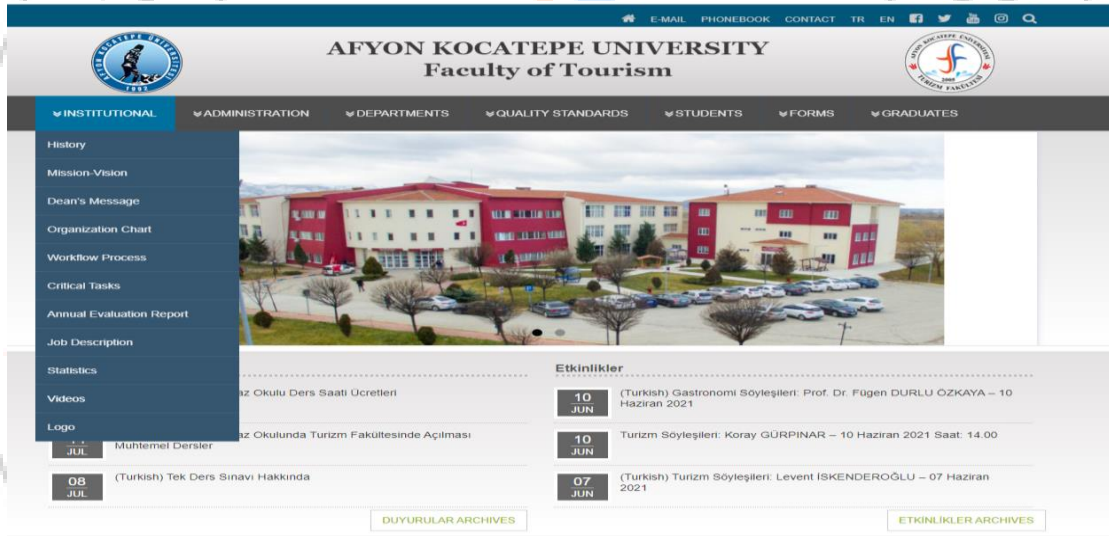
E-MAIL PHONEBOOK CONTACT TR EN

AFYON KOCATEPE UNIVERSITY
Faculty of Tourism

INSTITUTIONAL ADMINISTRATION DEPARTMENTS QUALITY STANDARDS STUDENTS FORMS GRADUATES

History
Mission-Vision
Dean's Message
Organization Chart
Workflow Process
Critical Tasks
Annual Evaluation Report
Job Description
Statistics
Videos
Logo

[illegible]az Okulu Ders Saati Ücretleri

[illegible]az Okulunda Turizm Fakültesinde Açılması Muhtemel Dersler
JUL

08 JUL (Turkish) Tek Ders Sınavı Hakkında

DUYURULAR ARCHIVES

Etkinlikler

10 JUN (Turkish) Gastronomi Söyleşileri: Prof. Dr. Fügen DURLU ÖZKAYA – 10 Haziran 2021

10 JUN Turizm Söyleşileri: Koray GÜRPINAR – 10 Haziran 2021 Saat: 14.00

07 JUN (Turkish) Turizm Söyleşileri: Levent İSKENDEROĞLU – 07 Haziran 2021

ETKİNLİKLER ARCHIVES